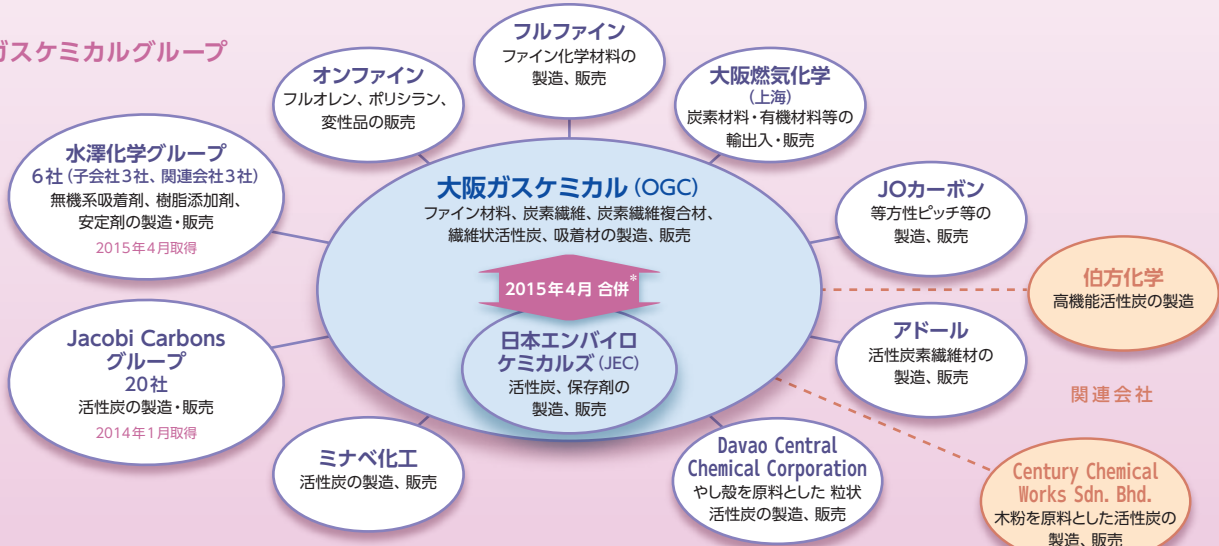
ガスケミカルグループ

フルファイン
ファイン化学材料の製造、販売

オンファイン
フルオレン、ポリシラン、変性品の販売

大阪燃気化学
（上海）
炭素材料・有機材料等の輸出入・販売

水澤化学グループ
6社（子会社3社、関連会社3社）
無機系吸着剤、樹脂添加剤、安定剤の製造・販売
2015年4月取得

大阪ガスケミカル（OGC）
ファイン材料、炭素繊維、炭素繊維複合材、繊維状活性炭、吸着材の製造、販売

JOカーボン
等方性ピッチ等の製造、販売

2015年4月 合併*

伯方化学
高機能活性炭の製造

日本エンバイロケミカルズ（JEC）
活性炭、保存剤の製造、販売

Jacobi Carbons グループ
20社
活性炭の製造・販売
2014年1月取得

アドール
活性炭素繊維材の製造、販売

関連会社

ミナベ化工
活性炭の製造、販売

Davao Central Chemical Corporation
やし殻を原料とした 粒状活性炭の製造、販売

Century Chemical Works Sdn. Bhd.
木粉を原料とした活性炭の製造、販売